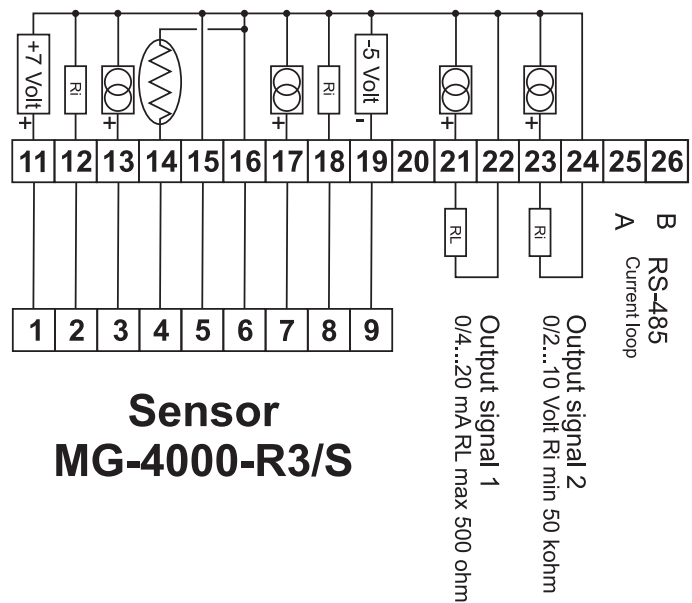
+7 Volt
+
Ri
+
+
Ri
-5 Volt
-
+
+

| 11 | 12 | 13 | 14 | 15 | 16 | 17 | 18 | 19 | 20 | 21 | 22 | 23 | 24 | 25 | 26 |
|---|---|---|---|---|---|---|---|---|---|---|---|---|---|---|---|

RL
Ri

A
B
RS-485
Current loop

| 1 | 2 | 3 | 4 | 5 | 6 | 7 | 8 | 9 |
|---|---|---|---|---|---|---|---|---|

Output signal 1
0/4...20 mA RL max 500 ohm

Output signal 2
0/2...10 Volt Ri min 50 kohm

Sensor
MG-4000-R3/S